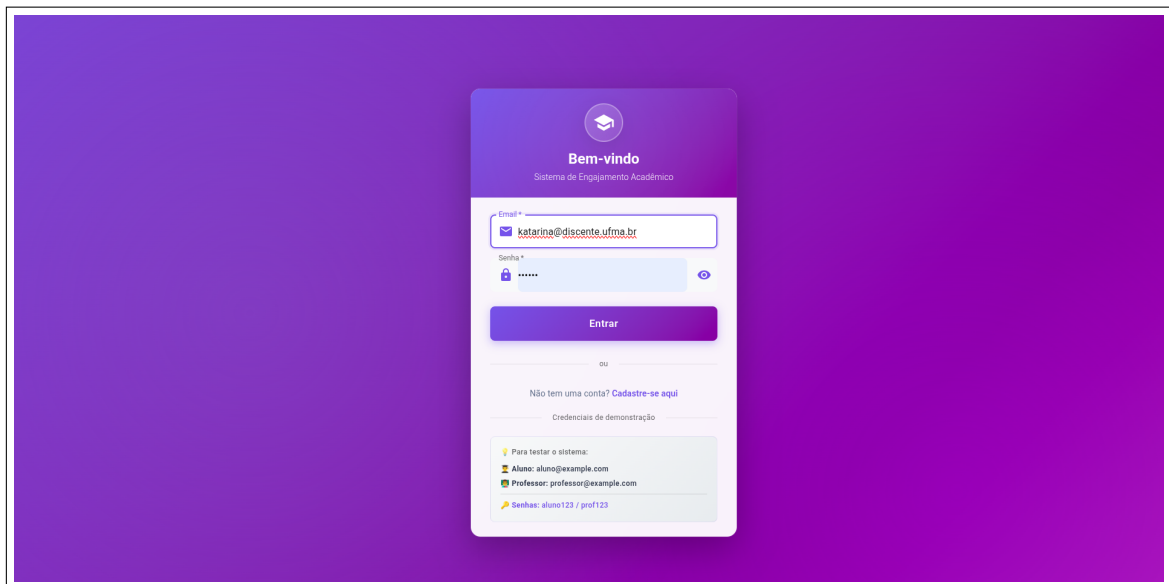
Bem-vindo
Sistema de Engajamento Acadêmico

Email *
katarina@discente.ufma.br

Senha *
••••••

Entrar

ou

Não tem uma conta? Cadastre-se aqui

Credenciais de demonstração

💡 Para testar o sistema:
Aluno: aluno@example.com
Professor: professor@example.com
🔑 Senhas: aluno123 / prof123